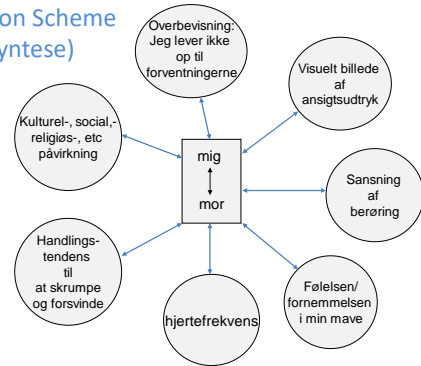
on Scheme
yntese)

Overbevisning: Jeg lever ikke op til forventningerne

Visuelt billede af ansigtsudtryk

Kulturel-, social,- religiøs-, etc påvirkning

mig
mor

Sansning af berøring

Handlings- tendens til at skrumpe og forsvinde

hjertefrekvens

Følelsen/ fornemmelsen i min mave